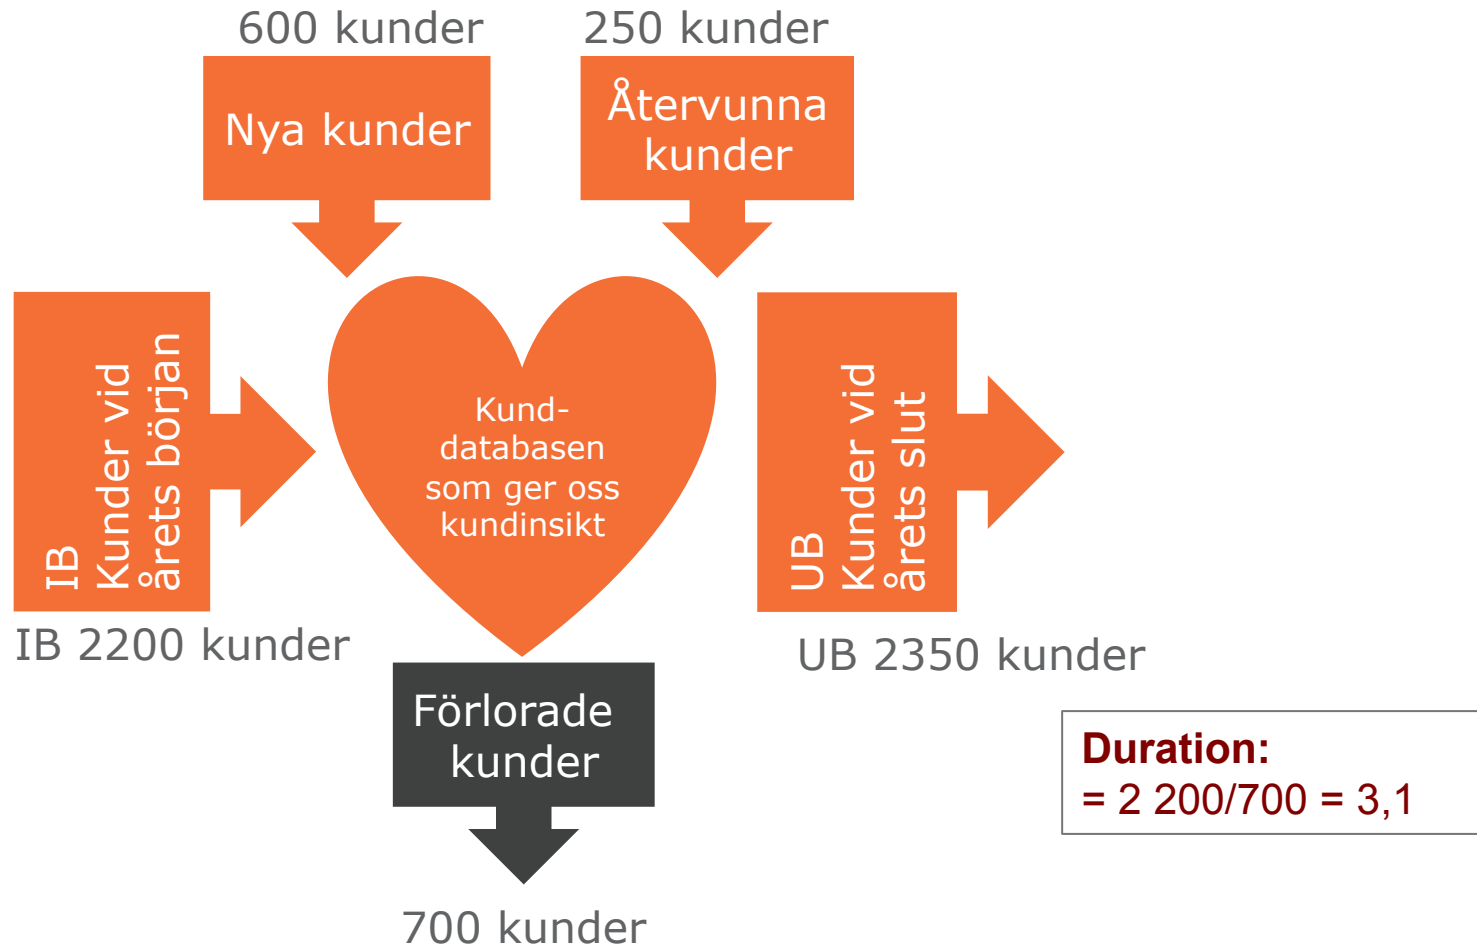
600 kunder

Nya kunder

250 kunder

Återvunna kunder

IB Kunder vid årets början

IB 2200 kunder

Kund-databasen som ger oss kundinsikt

UB Kunder vid årets slut

UB 2350 kunder

Förlorade kunder

700 kunder

Duration:
= 2 200/700 = 3,1